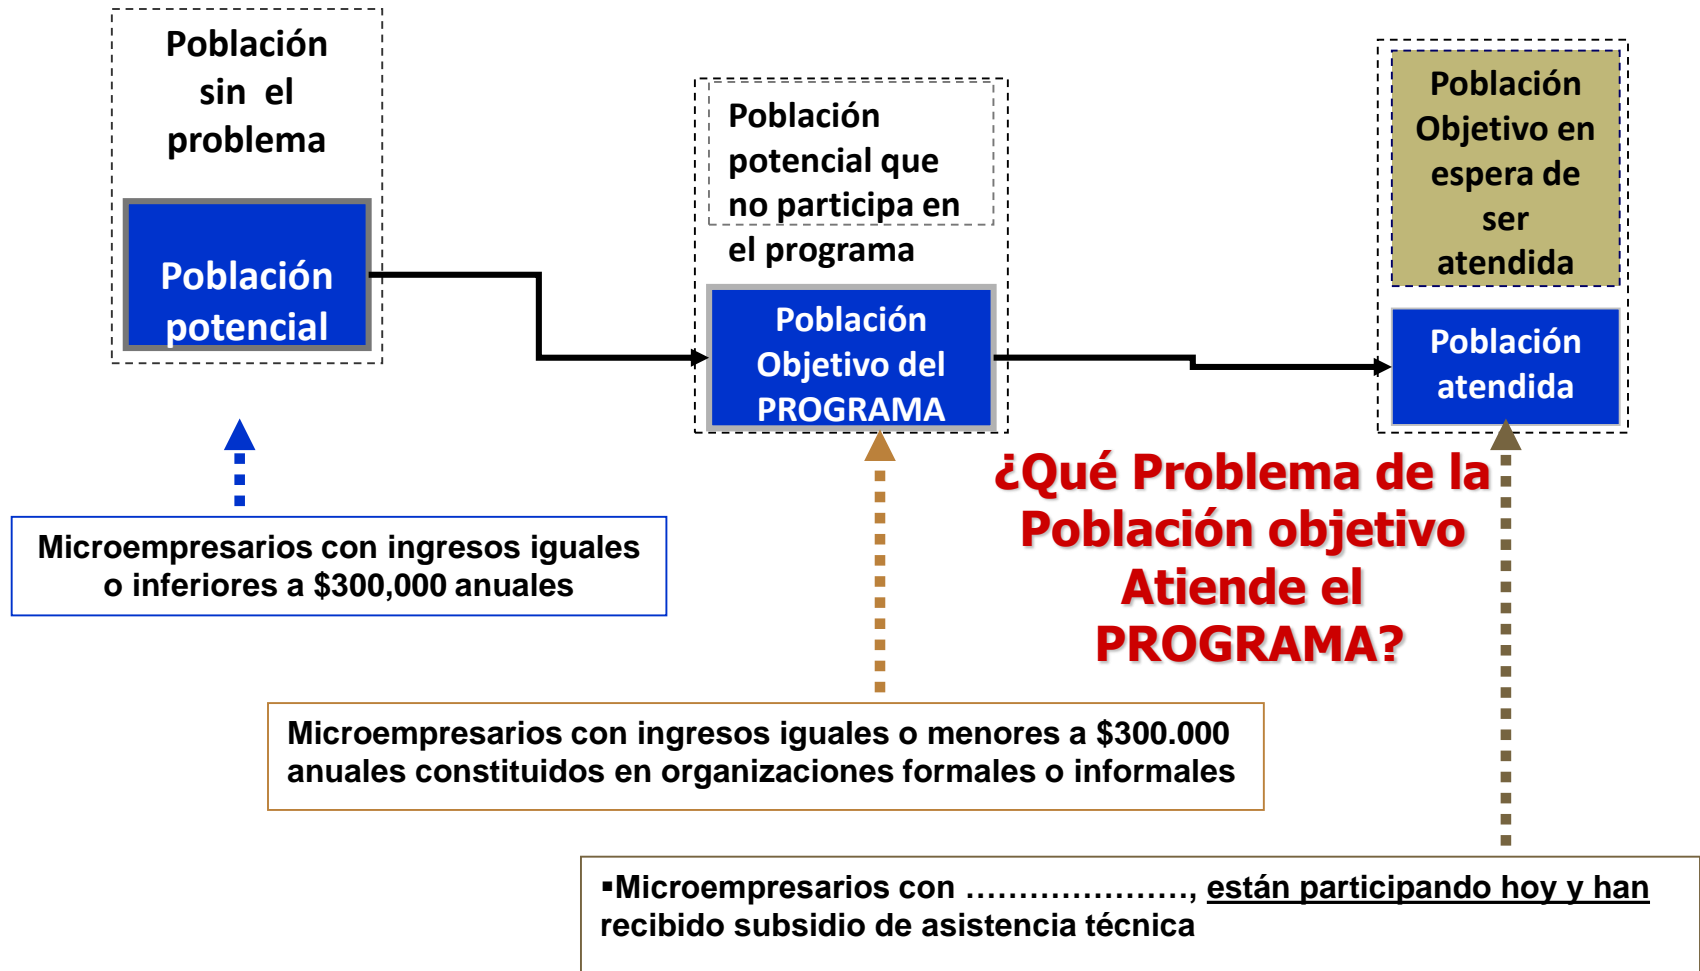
Población sin el problema

Población potencial

Población potencial que no participa en el programa

Población Objetivo del PROGRAMA

Población Objetivo en espera de ser atendida

Población atendida

Microempresarios con ingresos iguales o inferiores a $300,000 anuales

¿Qué Problema de la Población objetivo Atiende el PROGRAMA?

Microempresarios con ingresos iguales o menores a $300.000 anuales constituidos en organizaciones formales o informales

▪Microempresarios con …………………., están participando hoy y han recibido subsidio de asistencia técnica